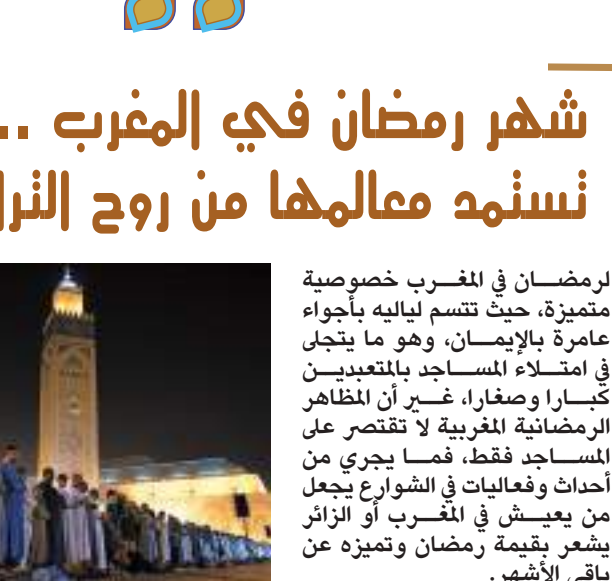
شهر رمضان في المغرب ..
تستمد معالمها من روح التر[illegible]

لرمضان في المغرب خصوصية متميزة، حيث تتسم لياليه بأجواء عامرة بالإيمان، وهو ما يتجلى في امتلاء المساجد بالمتعبدين كبارا وصغارا، غير أن المظاهر الرمضانية المغربية لا تقتصر على المساجد فقط، فما يجري من أحداث وفعاليات في الشوارع يجعل من يعيش في المغرب أو الزائر يشعر بقيمة رمضان وتميزه عن باقي الأشهر.